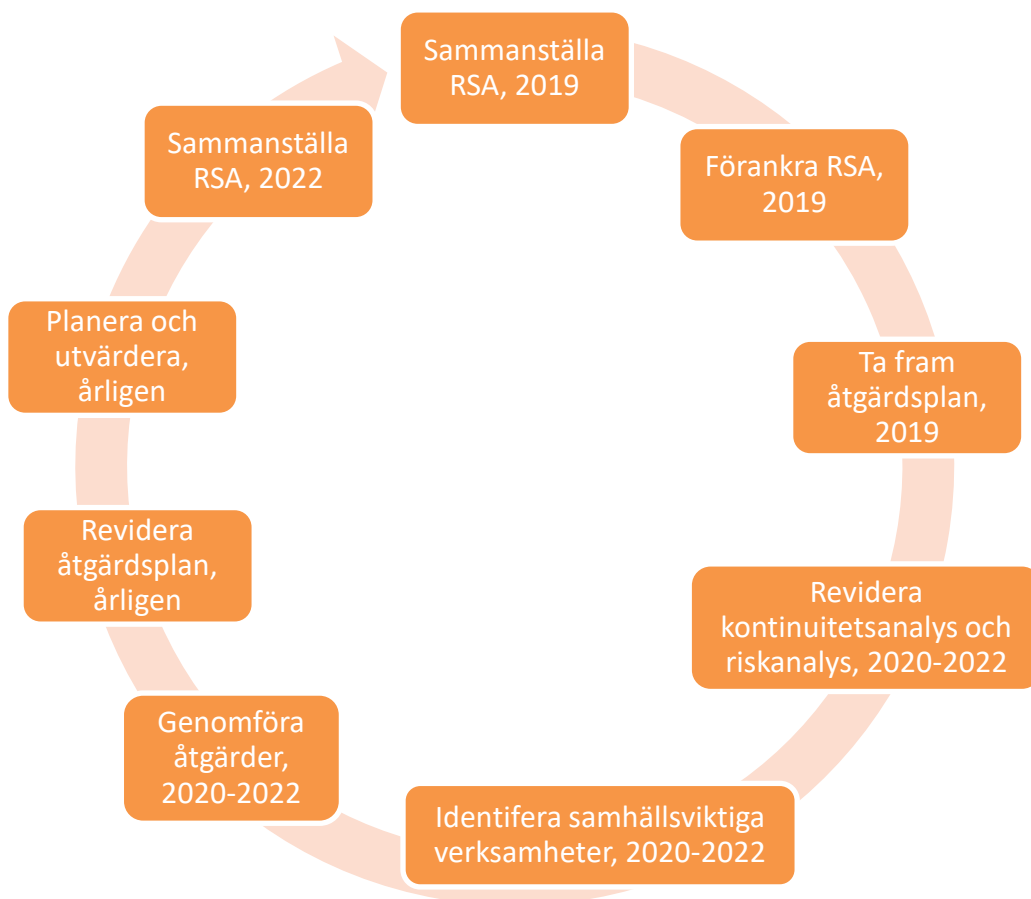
Sammanställa RSA, 2019

Förankra RSA, 2019

Ta fram åtgärdsplan, 2019

Revidera kontinuitetsanalys och riskanalys, 2020-2022

Identifera samhällsviktiga verksamheter, 2020-2022

Genomföra åtgärder, 2020-2022

Revidera åtgärdsplan, årligen

Planera och utvärdera, årligen

Sammanställa RSA, 2022